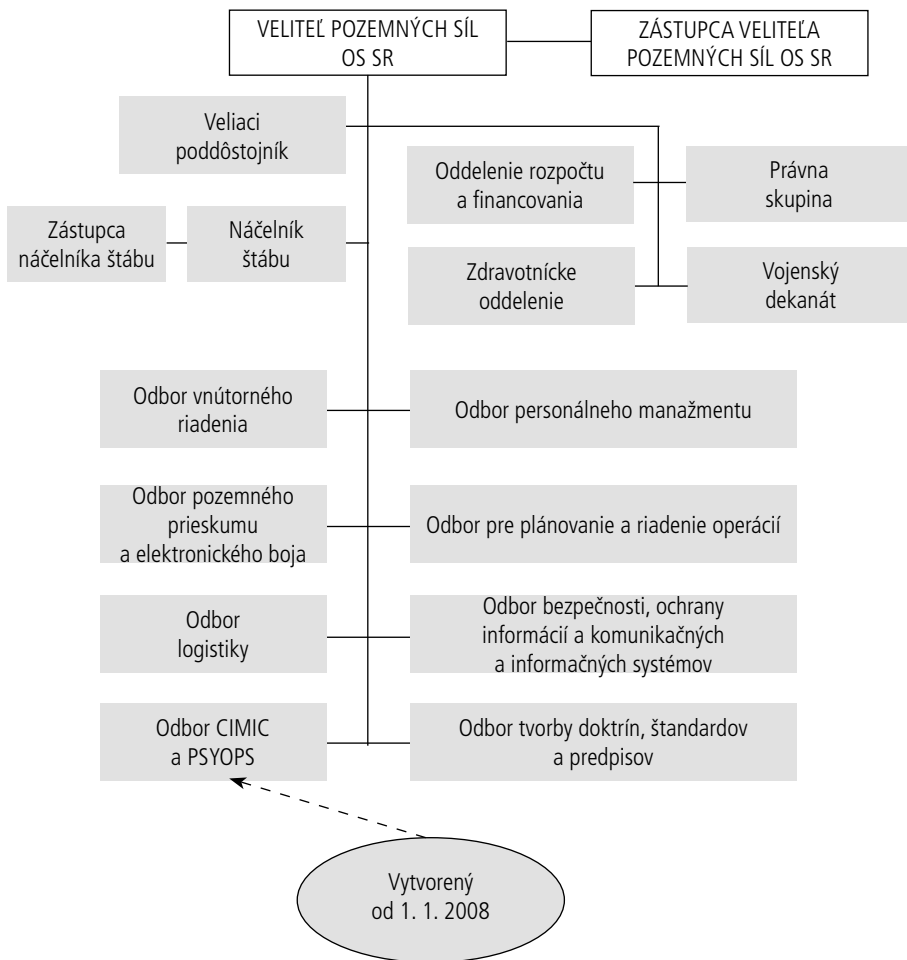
VELITEĽ POZEMNÝCH SÍL OS SR

ZÁSTUPCA VELITEĽA POZEMNÝCH SÍL OS SR

Veliaci poddôstojník

Oddelenie rozpočtu a financovania

Právna skupina

Zástupca náčelníka štábu

Náčelník štábu

Zdravotnícke oddelenie

Vojenský dekanát

Odbor vnútorného riadenia

Odbor personálneho manažmentu

Odbor pozemného prieskumu a elektronického boja

Odbor pre plánovanie a riadenie operácií

Odbor logistiky

Odbor bezpečnosti, ochrany informácií a komunikačných a informačných systémov

Odbor CIMIC a PSYOPS

Odbor tvorby doktrín, štandardov a predpisov

Vytvorený od 1. 1. 2008